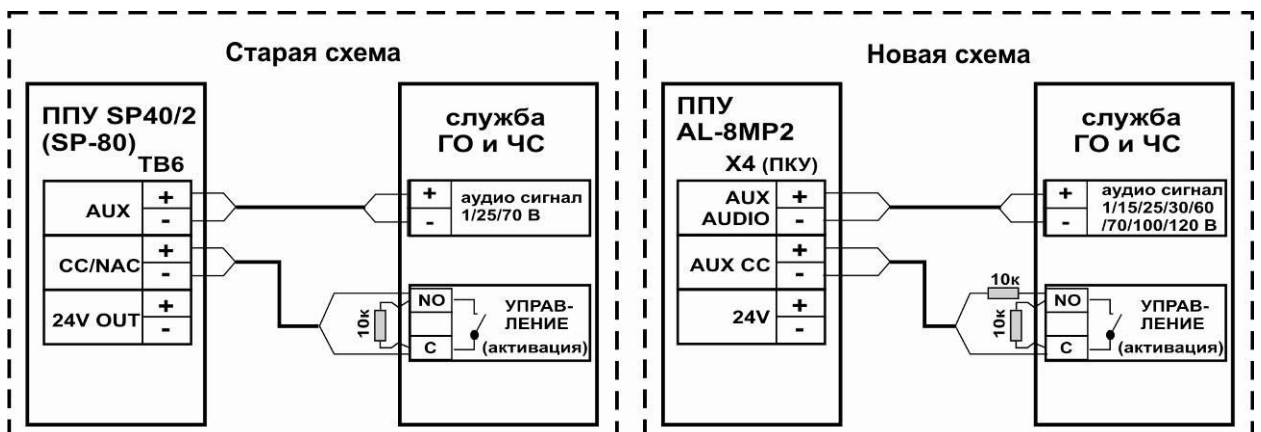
Старая схема

ППУ SP40/2 (SP-80)
TB6

AUX +
-
CC/NAC +
-
24V OUT +
-

10к

служба ГО и ЧС

+ аудио сигнал 1/25/70 В
-

NO
C
УПРАВЛЕНИЕ (активация)

Новая схема

ППУ AL-8MP2
X4 (ПКУ)

AUX AUDIO +
-
AUX CC +
-
24V +
-

10к
10к

служба ГО и ЧС

+ аудио сигнал 1/15/25/30/60 /70/100/120 В
-

NO
C
УПРАВЛЕНИЕ (активация)